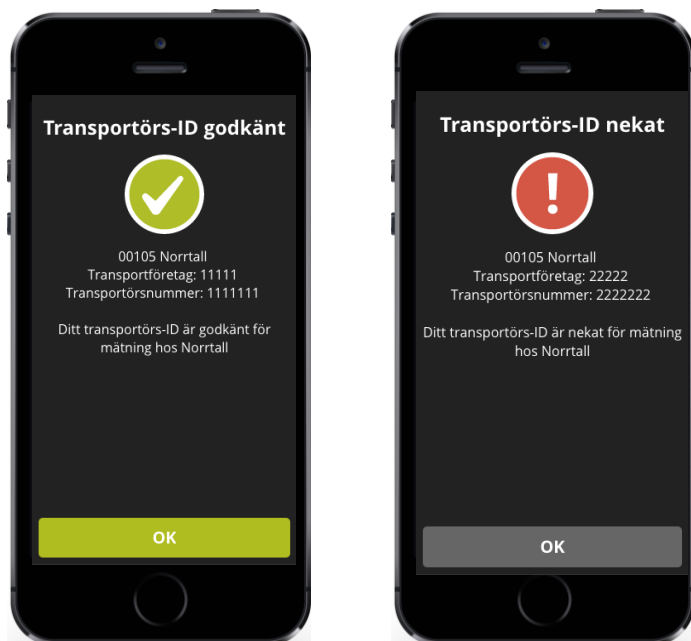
Transportörs-ID godkänt

00105 Norrtall
Transportföretag: 11111
Transportörsnummer: 1111111

Ditt transportörs-ID är godkänt för mätning hos Norrtall

OK

Transportörs-ID nekat

!

00105 Norrtall
Transportföretag: 22222
Transportörsnummer: 2222222

Ditt transportörs-ID är nekat för mätning hos Norrtall

OK